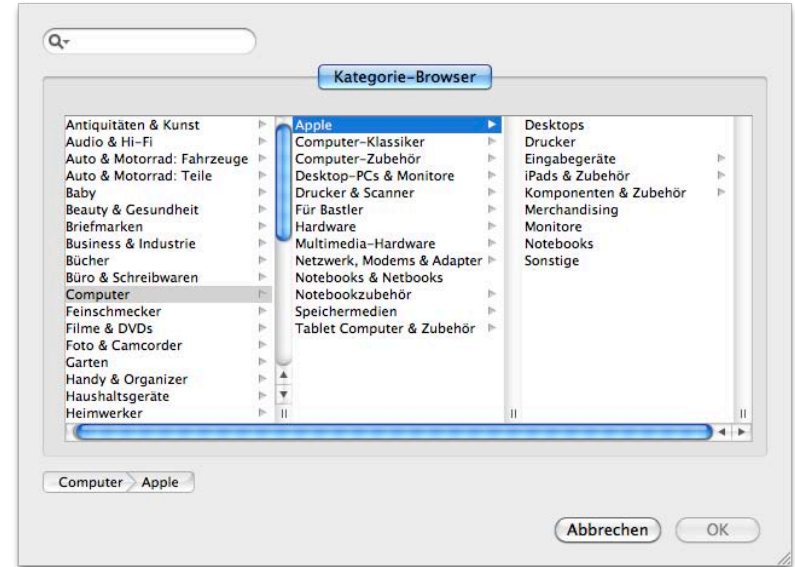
Kategorie-Browser

Antiquitäten & Kunst
Audio & Hi-Fi
Auto & Motorrad: Fahrzeuge
Auto & Motorrad: Teile
Baby
Beauty & Gesundheit
Briefmarken
Business & Industrie
Bücher
Büro & Schreibwaren
Computer
Feinschmecker
Filme & DVDs
Foto & Camcorder
Garten
Handy & Organizer
Haushaltsgeräte
Heimwerker

Apple
Computer-Klassiker
Computer-Zubehör
Desktop-PCs & Monitore
Drucker & Scanner
Für Bastler
Hardware
Multimedia-Hardware
Netzwerk, Modems & Adapter
Notebooks & Netbooks
Notebookzubehör
Speichermedien
Tablet Computer & Zubehör

Desktops
Drucker
Eingabegeräte
iPads & Zubehör
Komponenten & Zubehör
Merchandising
Monitore
Notebooks
Sonstige

Computer
Apple

Abbrechen
OK